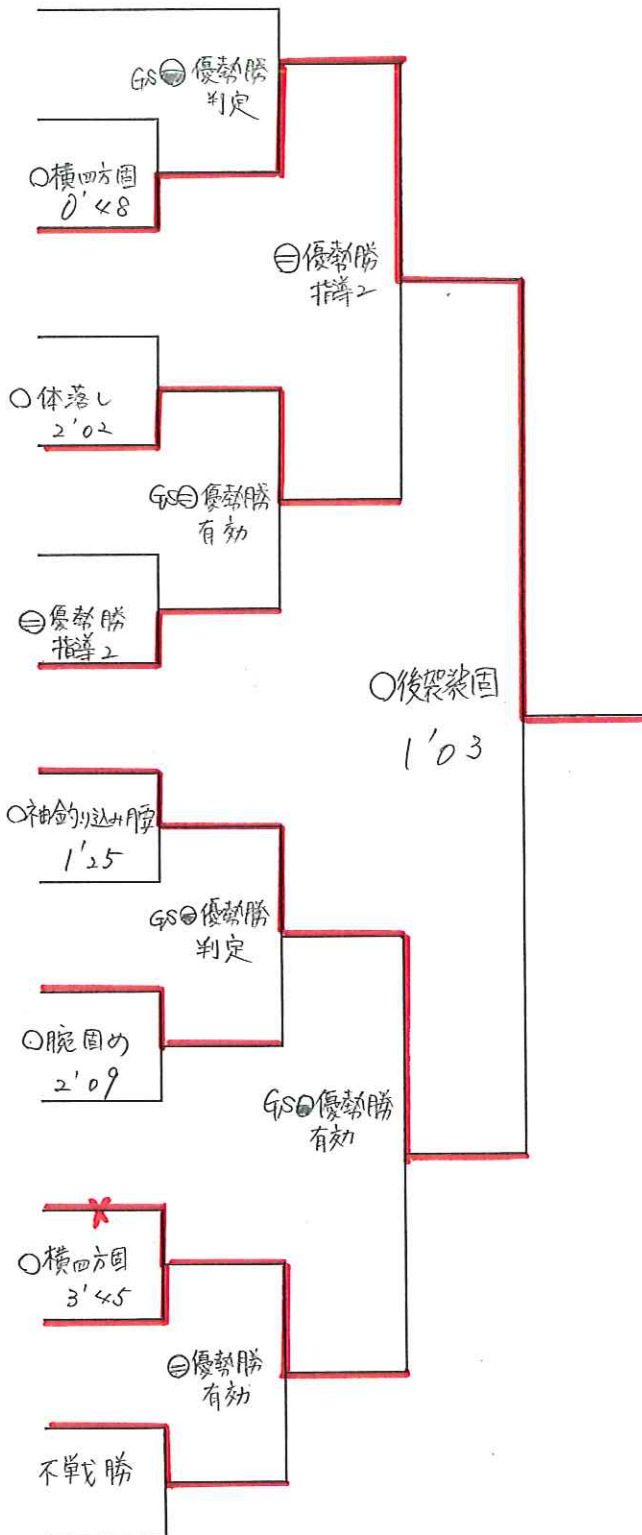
GS㊀優勢勝
判定

○横四方固
0'48

㊀優勢勝
指導2

○体落し
2'02

GS㊀優勢勝
有効

㊀優勢勝
指導2

○後袈裟固
1'03

○袖釣り込み腰
1'25

GS㊀優勢勝
判定

○腕固め
2'09

GS㊀優勢勝
有効

○横四方固
3'45

㊀優勢勝
有効

不戦勝